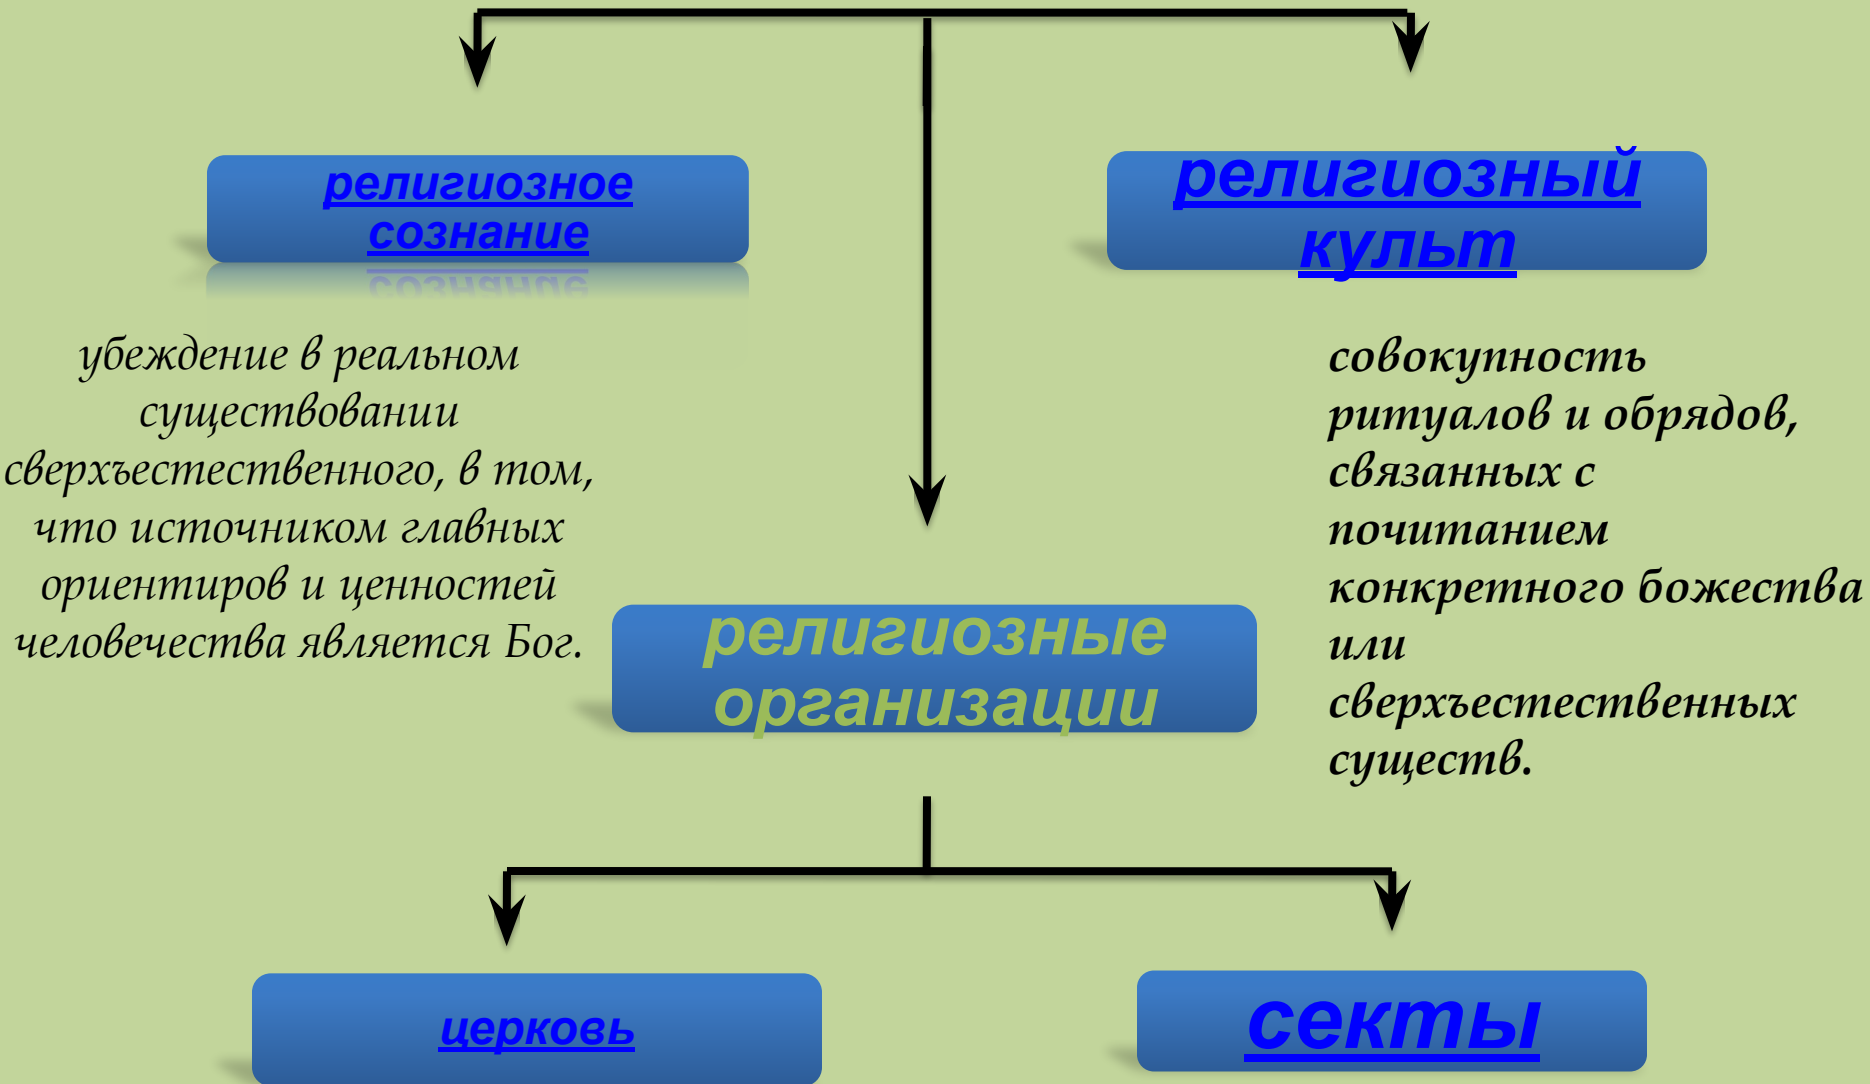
религиозное сознание

религиозный культ

убеждение в реальном существовании сверхъестественного, в том, что источником главных ориентиров и ценностей человечества является Бог.

совокупность ритуалов и обрядов, связанных с почитанием конкретного божества или сверхъестественных существ.

религиозные организации

церковь

секты